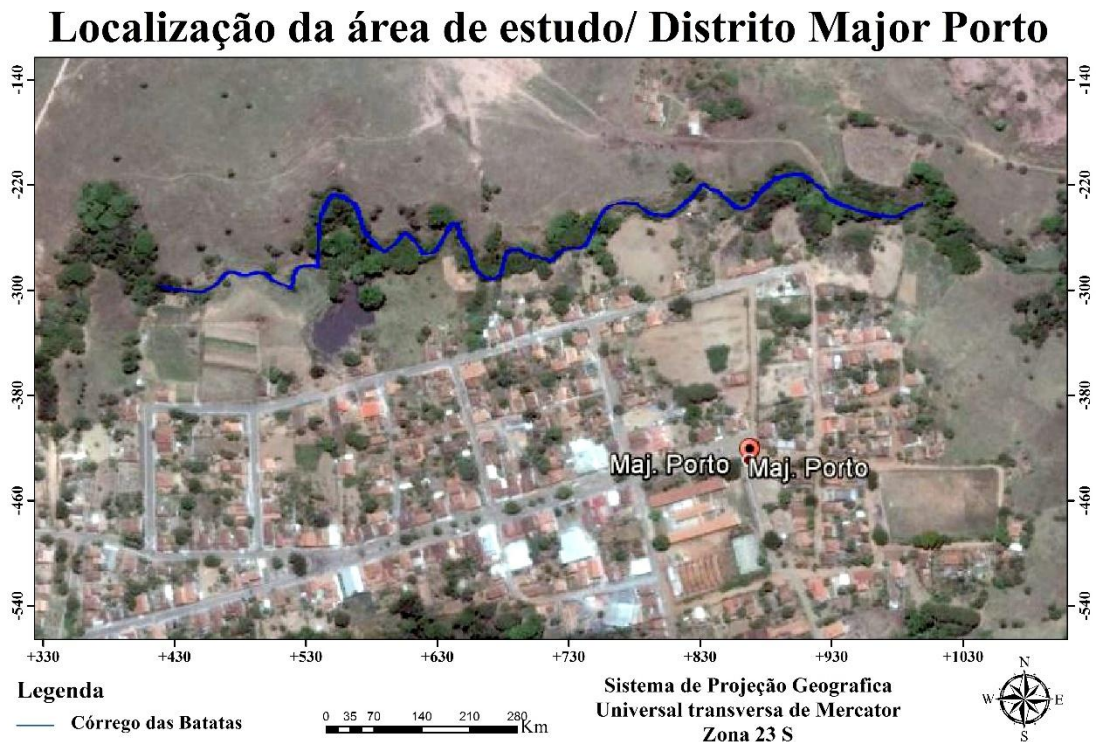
Localização da área de estudo/ Distrito Major Porto

-140
-220
-300
-380
-460
-540

-140
-220
-300
-380
-460
-540

Maj. Porto Maj. Porto

+330 +430 +530 +630 +730 +830 +930 +1030

Legenda
Córrego das Batatas

0 35 70 140 210 280 Km

Sistema de Projeção Geografica
Universal transversa de Mercator
Zona 23 S

N
W E
S